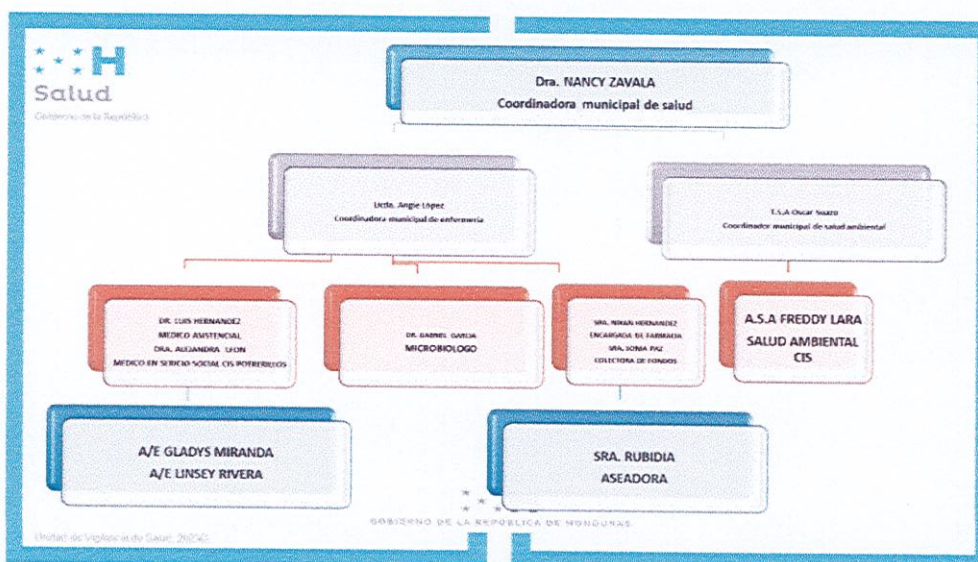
Salud
Gobierno de la República

Dra. NANCY ZAVALA
Coordinadora municipal de salud

Licda. Angie López
Coordinadora municipal de enfermería

T.S.A Oscar Suazo
Coordinador municipal de salud ambiental

DR. LUIS HERNANDEZ
MEDICO ASISTENCIAL
DRA. ALEJANDRA LEON
MEDICO EN SERVICIO SOCIAL CIS POTRERILLOS

DR. GABRIEL GARCIA
MICROBIOLOGO

SRA. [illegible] HERNANDEZ
ENCARGADA DE FARMACIA
SRA. SONIA PAZ
COLECTORA DE FONDOS

A.S.A FREDDY LARA
SALUD AMBIENTAL
CIS

A/E GLADYS MIRANDA
A/E LINSEY RIVERA

SRA. RUBIDIA
ASEADORA

GOBIERNO DE LA REPÚBLICA DE HONDURAS

Unidad de Vigilancia de Salud, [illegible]